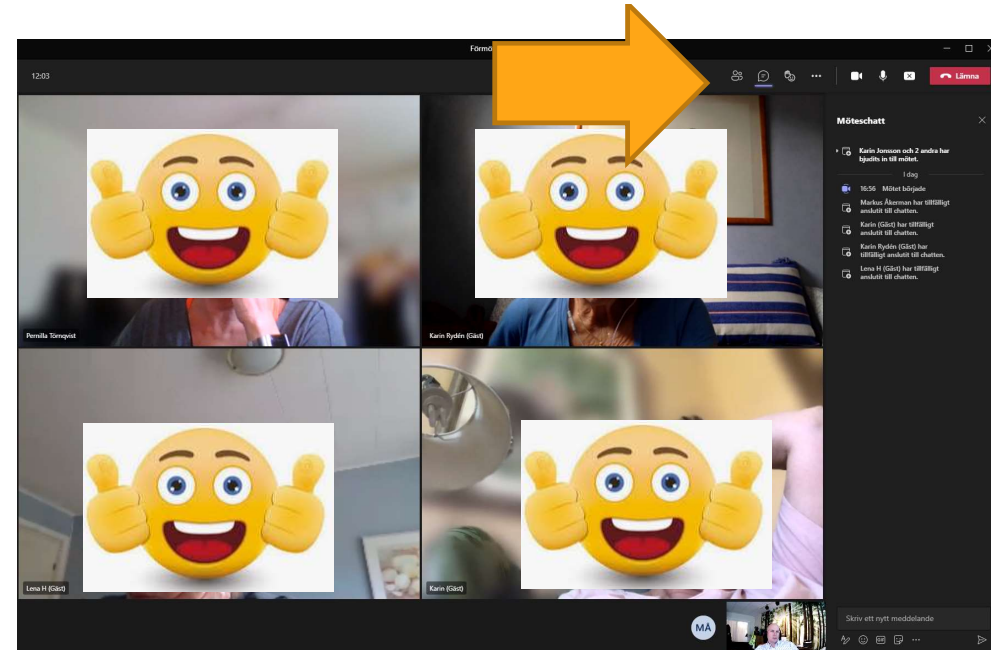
Förmö

12:03

Lämna

Möteschatt

Karin Jonsson och 2 andra har bjudits in till mötet.

I dag

16:56 Mötet började

Markus Åkerman har tillfälligt anslutit till chatten.

Karin (Gäst) har tillfälligt anslutit till chatten.

Karin Rydén (Gäst) har tillfälligt anslutit till chatten.

Lena H (Gäst) har tillfälligt anslutit till chatten.

Pernilla Törnqvist

Karin Rydén (Gäst)

Lena H (Gäst)

Karin (Gäst)

MÅ

Skriv ett nytt meddelande